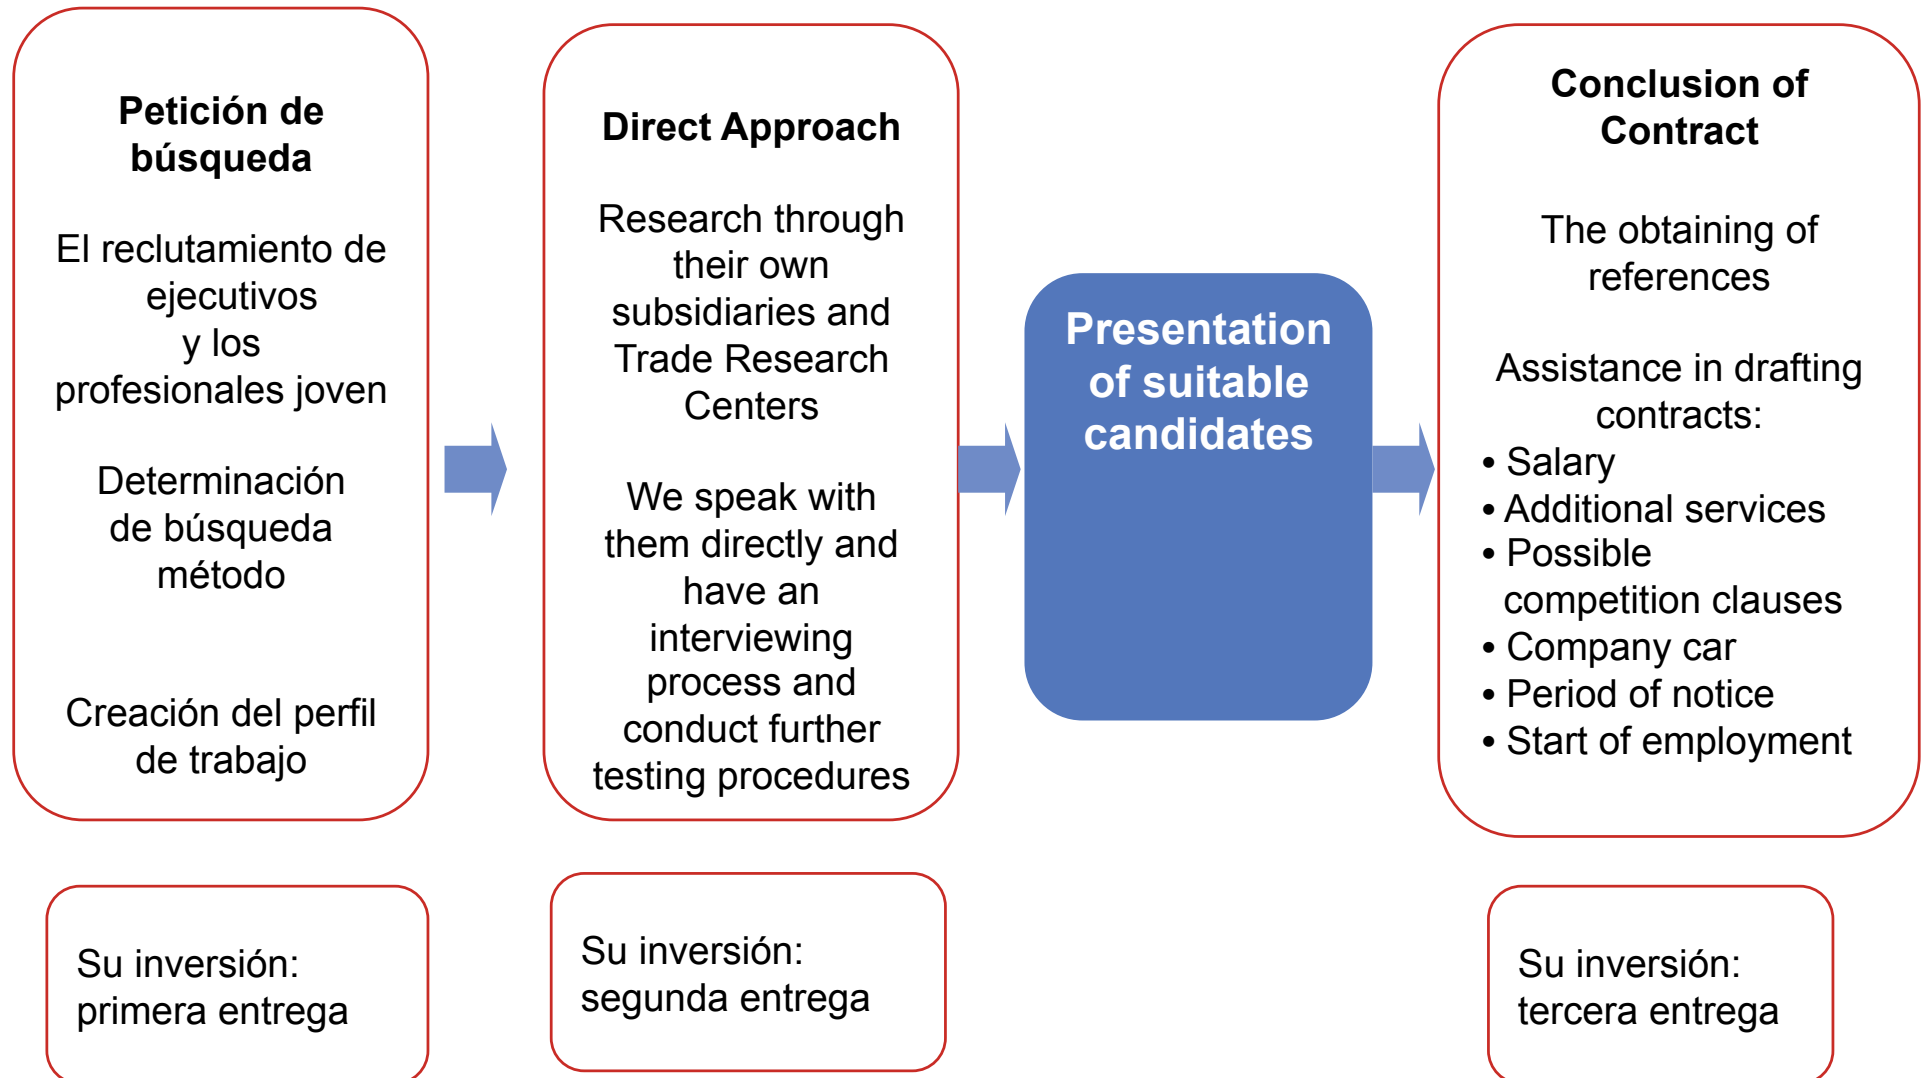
Petición de búsqueda

El reclutamiento de ejecutivos y los profesionales joven

Determinación de búsqueda método

Creación del perfil de trabajo

Direct Approach

Research through their own subsidiaries and Trade Research Centers

We speak with them directly and have an interviewing process and conduct further testing procedures

Presentation of suitable candidates

Conclusion of Contract

The obtaining of references

Assistance in drafting contracts:
• Salary
• Additional services
• Possible competition clauses
• Company car
• Period of notice
• Start of employment

Su inversión: primera entrega

Su inversión: segunda entrega

Su inversión: tercera entrega